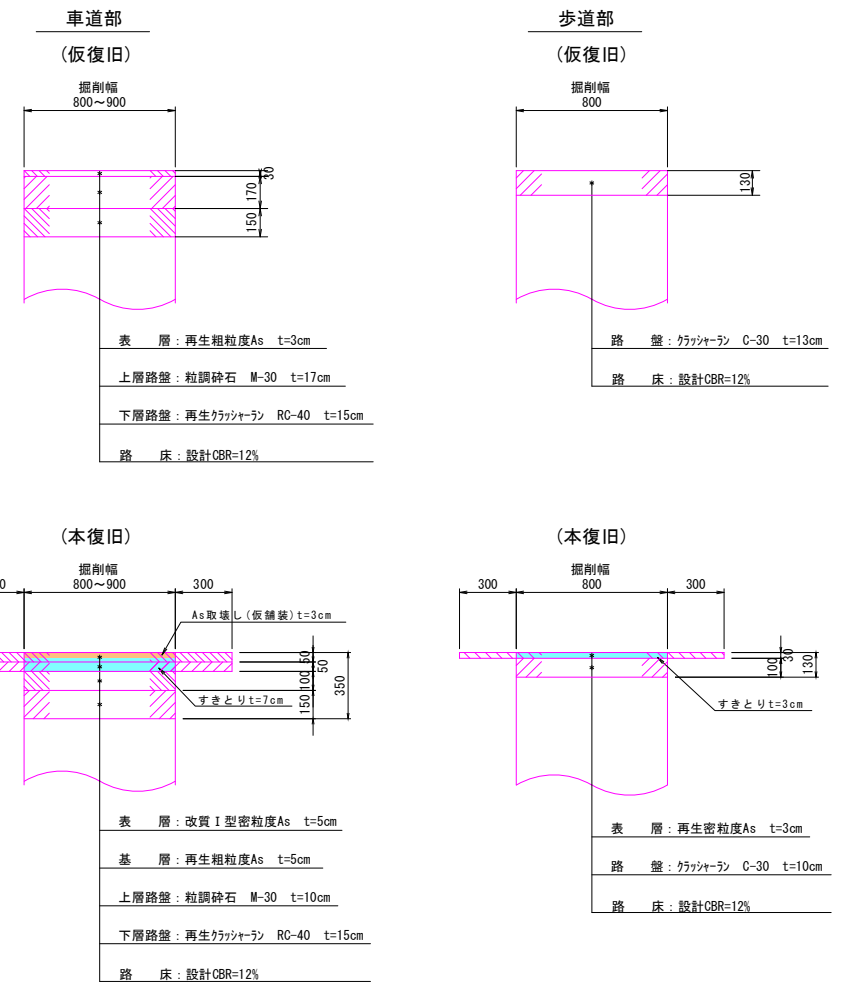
車道部

（仮復旧）

掘削幅
800～900

30
170
150

表　層：再生粗粒度As　t=3cm

上層路盤：粒調砕石　M-30　t=17cm

下層路盤：再生クラッシャーラン　RC-40　t=15cm

路　床：設計CBR=12%

歩道部

（仮復旧）

掘削幅
800

130

路　盤：クラッシャーラン　C-30　t=13cm

路　床：設計CBR=12%

（本復旧）

掘削幅
0　800～900　300

As取壊し（仮舗装）t=3cm

50
50
100
150
350

すきとりt=7cm

表　層：改質Ⅰ型密粒度As　t=5cm

基　層：再生粗粒度As　t=5cm

上層路盤：粒調砕石　M-30　t=10cm

下層路盤：再生クラッシャーラン　RC-40　t=15cm

路　床：設計CBR=12%

（本復旧）

掘削幅
300　800　300

30
100
130

すきとりt=3cm

表　層：再生密粒度As　t=3cm

路　盤：クラッシャーラン　C-30　t=10cm

路　床：設計CBR=12%